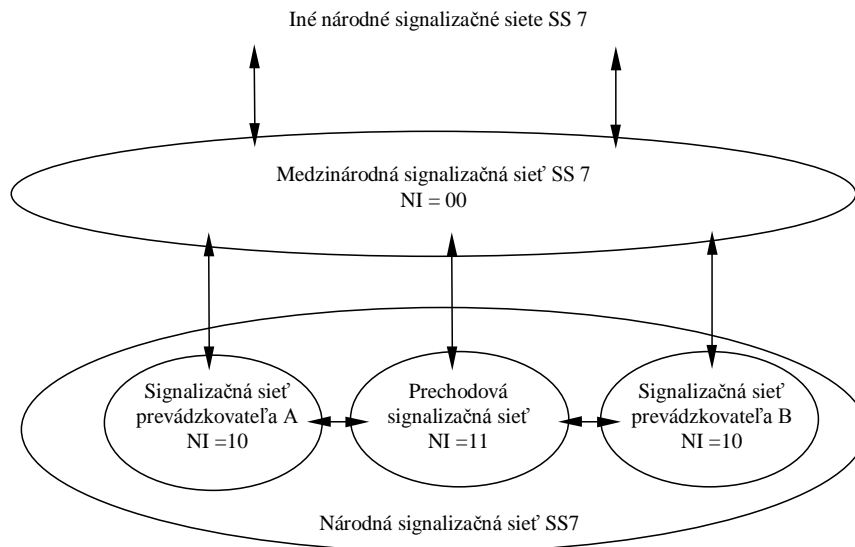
Iné národné signalizačné siete SS 7

Medzinárodná signalizačná sieť SS 7
NI = 00

Signalizačná sieť prevádzkovateľa A
NI =10

Prechodová signalizačná sieť
NI =11

Signalizačná sieť prevádzkovateľa B
NI =10

Národná signalizačná sieť SS7